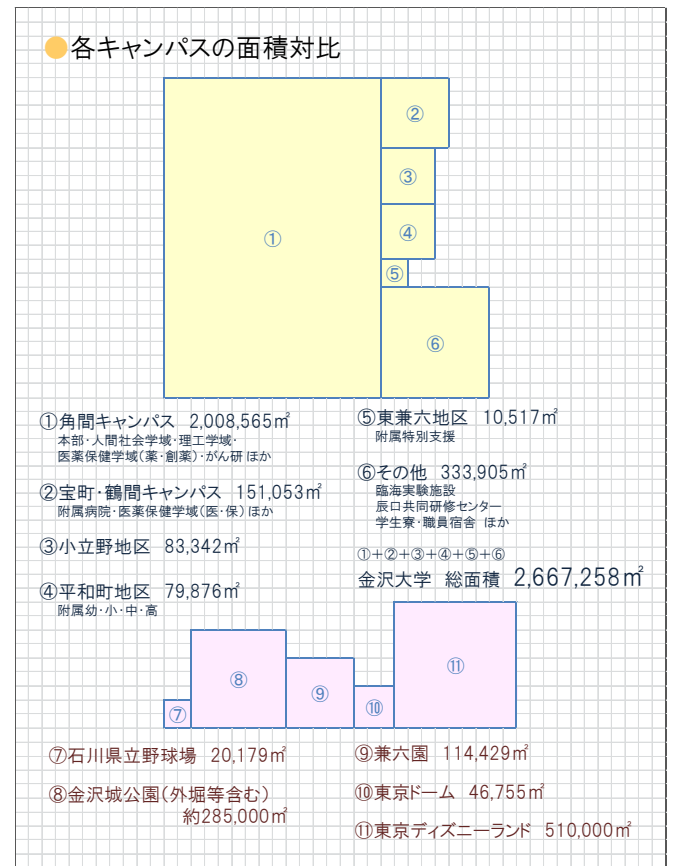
各キャンパスの面積対比

②

③

①

④

⑤

⑥

①角間キャンパス 2,008,565㎡
本部・人間社会学域・理工学域・
医薬保健学域（薬・創薬）・がん研 ほか

②宝町・鶴間キャンパス 151,053㎡
附属病院・医薬保健学域（医・保）ほか

③小立野地区 83,342㎡

④平和町地区 79,876㎡
附属幼・小・中・高

⑤東兼六地区 10,517㎡
附属特別支援

⑥その他 333,905㎡
臨海実験施設
辰口共同研修センター
学生寮・職員宿舎 ほか

①+②+③+④+⑤+⑥
金沢大学 総面積 2,667,258㎡

⑦

⑧

⑨

⑩

⑪

⑦石川県立野球場 20,179㎡

⑧金沢城公園（外堀等含む）
約285,000㎡

⑨兼六園 114,429㎡

⑩東京ドーム 46,755㎡

⑪東京ディズニーランド 510,000㎡